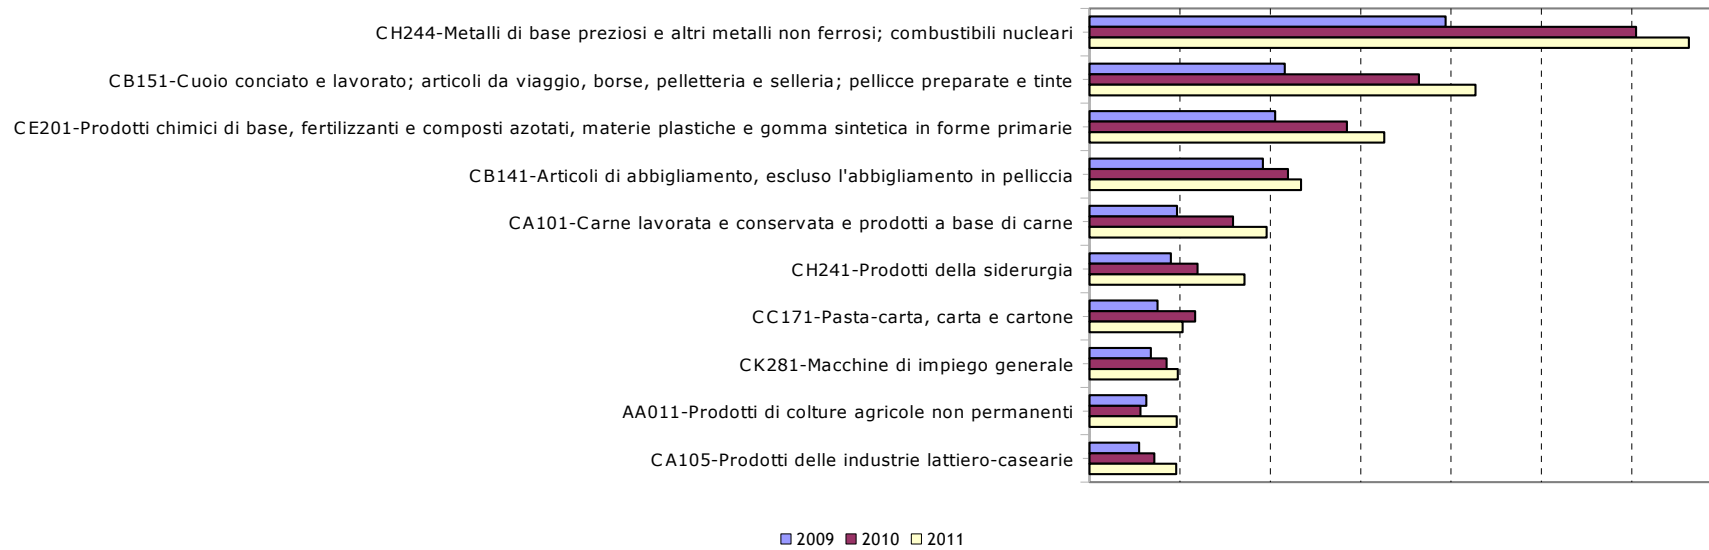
CH244-Metalli di base preziosi e altri metalli non ferrosi; combustibili nucleari

CB151-Cuoio conciato e lavorato; articoli da viaggio, borse, pelletteria e selleria; pellicce preparate e tinte

CE201-Prodotti chimici di base, fertilizzanti e composti azotati, materie plastiche e gomma sintetica in forme primarie

CB141-Articoli di abbigliamento, escluso l'abbigliamento in pelliccia

CA101-Carne lavorata e conservata e prodotti a base di carne

CH241-Prodotti della siderurgia

CC171-Pasta-carta, carta e cartone

CK281-Macchine di impiego generale

AA011-Prodotti di colture agricole non permanenti

CA105-Prodotti delle industrie lattiero-casearie

2009 2010 2011